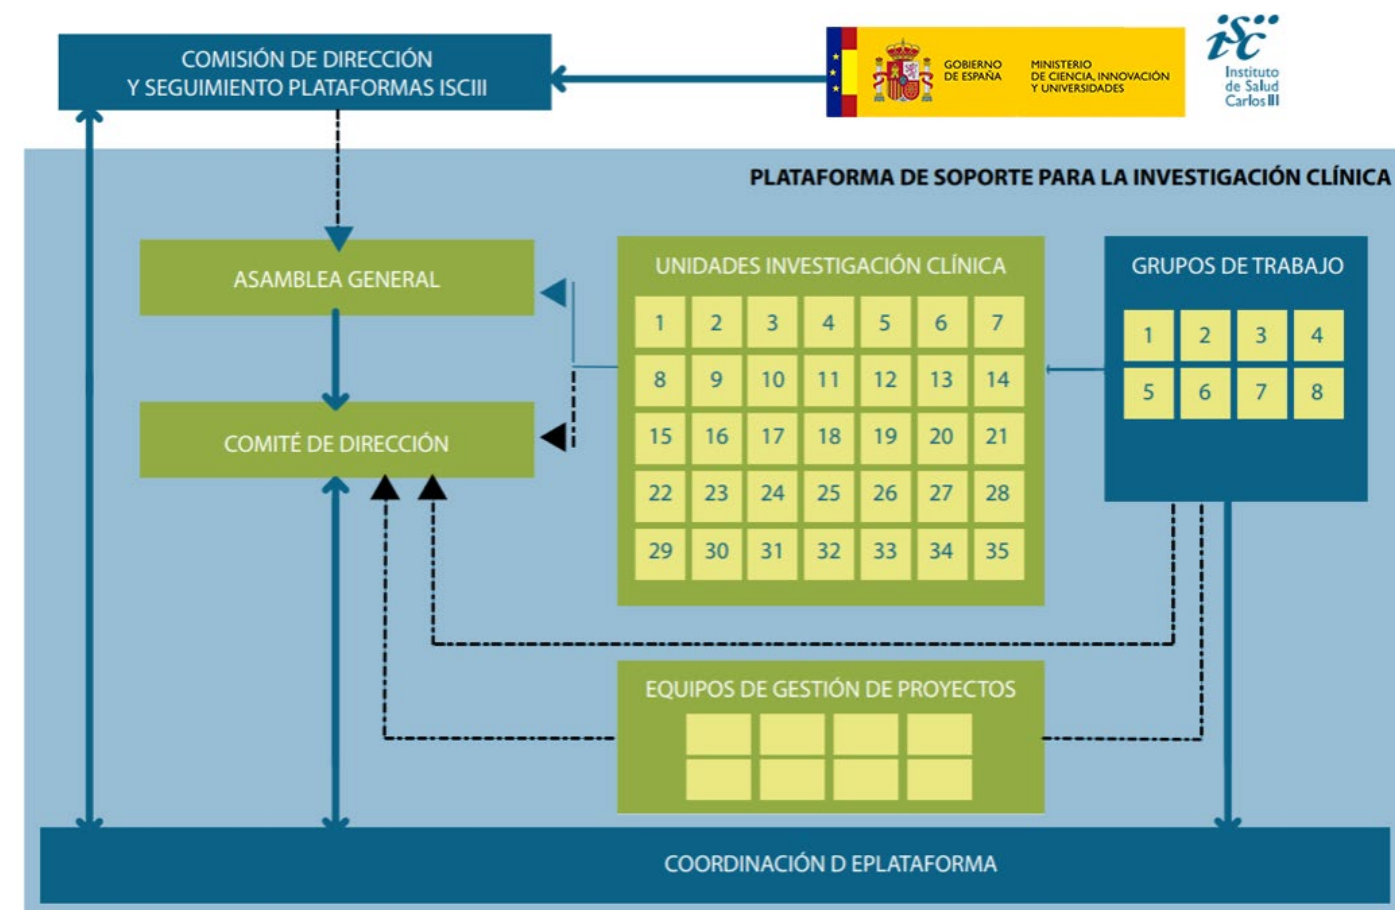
COMISIÓN DE DIRECCIÓN
Y SEGUIMIENTO PLATAFORMAS ISCIII

GOBIERNO DE ESPAÑA

MINISTERIO DE CIENCIA, INNOVACIÓN Y UNIVERSIDADES

isciii
Instituto de Salud Carlos III

PLATAFORMA DE SOPORTE PARA LA INVESTIGACIÓN CLÍNICA

ASAMBLEA GENERAL

COMITÉ DE DIRECCIÓN

UNIDADES INVESTIGACIÓN CLÍNICA

| 1 | 2 | 3 | 4 | 5 | 6 | 7 |
|---|---|---|---|---|---|---|
| 8 | 9 | 10 | 11 | 12 | 13 | 14 |
| 15 | 16 | 17 | 18 | 19 | 20 | 21 |
| 22 | 23 | 24 | 25 | 26 | 27 | 28 |
| 29 | 30 | 31 | 32 | 33 | 34 | 35 |

GRUPOS DE TRABAJO

| 1 | 2 | 3 | 4 |
|---|---|---|---|
| 5 | 6 | 7 | 8 |

EQUIPOS DE GESTIÓN DE PROYECTOS

COORDINACIÓN D EPLATAFORMA